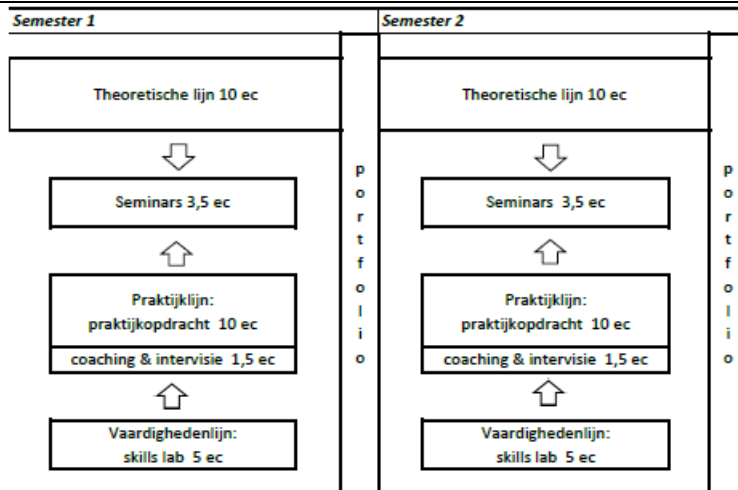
Semester 1

Theoretische lijn 10 ec

Seminars 3,5 ec

Praktijklijn: praktijkopdracht 10 ec

coaching & intervisie 1,5 ec

Vaardighedenlijn: skills lab 5 ec

portfolio

Semester 2

Theoretische lijn 10 ec

Seminars 3,5 ec

Praktijklijn: praktijkopdracht 10 ec

coaching & intervisie 1,5 ec

Vaardighedenlijn: skills lab 5 ec

portfolio